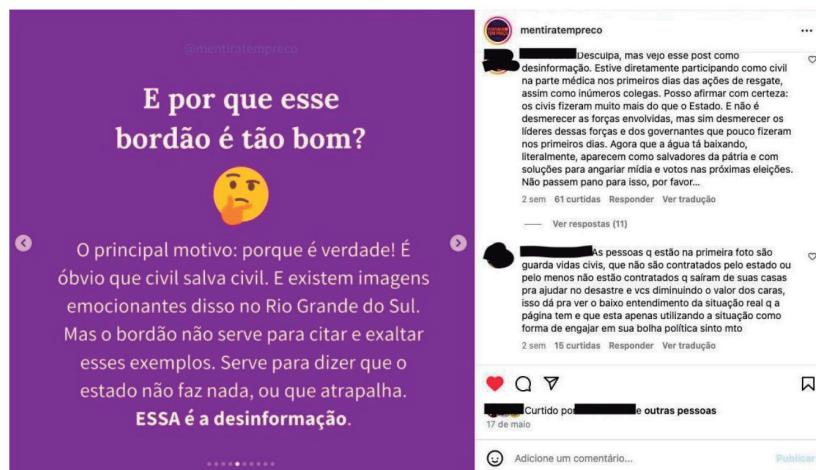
@mentiratempreco

E por que esse bordão é tão bom?

O principal motivo: porque é verdade! É óbvio que civil salva civil. E existem imagens emocionantes disso no Rio Grande do Sul. Mas o bordão não serve para citar e exaltar esses exemplos. Serve para dizer que o estado não faz nada, ou que atrapalha. **ESSA é a desinformação**.

mentiratempreco ...

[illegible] Desculpa, mas vejo esse post como desinformação. Estive diretamente participando como civil na parte médica nos primeiros dias das ações de resgate, assim como inúmeros colegas. Posso afirmar com certeza: os civis fizeram muito mais do que o Estado. E não é desmerecer as forças envolvidas, mas sim desmerecer os líderes dessas forças e dos governantes que pouco fizeram nos primeiros dias. Agora que a água tá baixando, literalmente, aparecem como salvadores da pátria e com soluções para angariar mídia e votos nas próximas eleições. Não passem pano para isso, por favor...

2 sem 61 curtidas Responder Ver tradução

Ver respostas (11)

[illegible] As pessoas q estão na primeira foto são guarda vidas civis, que não são contratados pelo estado ou pelo menos não estão contratados q saíram de suas casas pra ajudar no desastre e vcs diminuindo o valor dos caras, isso dá pra ver o baixo entendimento da situação real q a página tem e que esta apenas utilizando a situação como forma de engajar em sua bolha política sinto mto

2 sem 15 curtidas Responder Ver tradução

Curtido por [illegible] e outras pessoas

17 de maio

Adicione um comentário...

Publicar